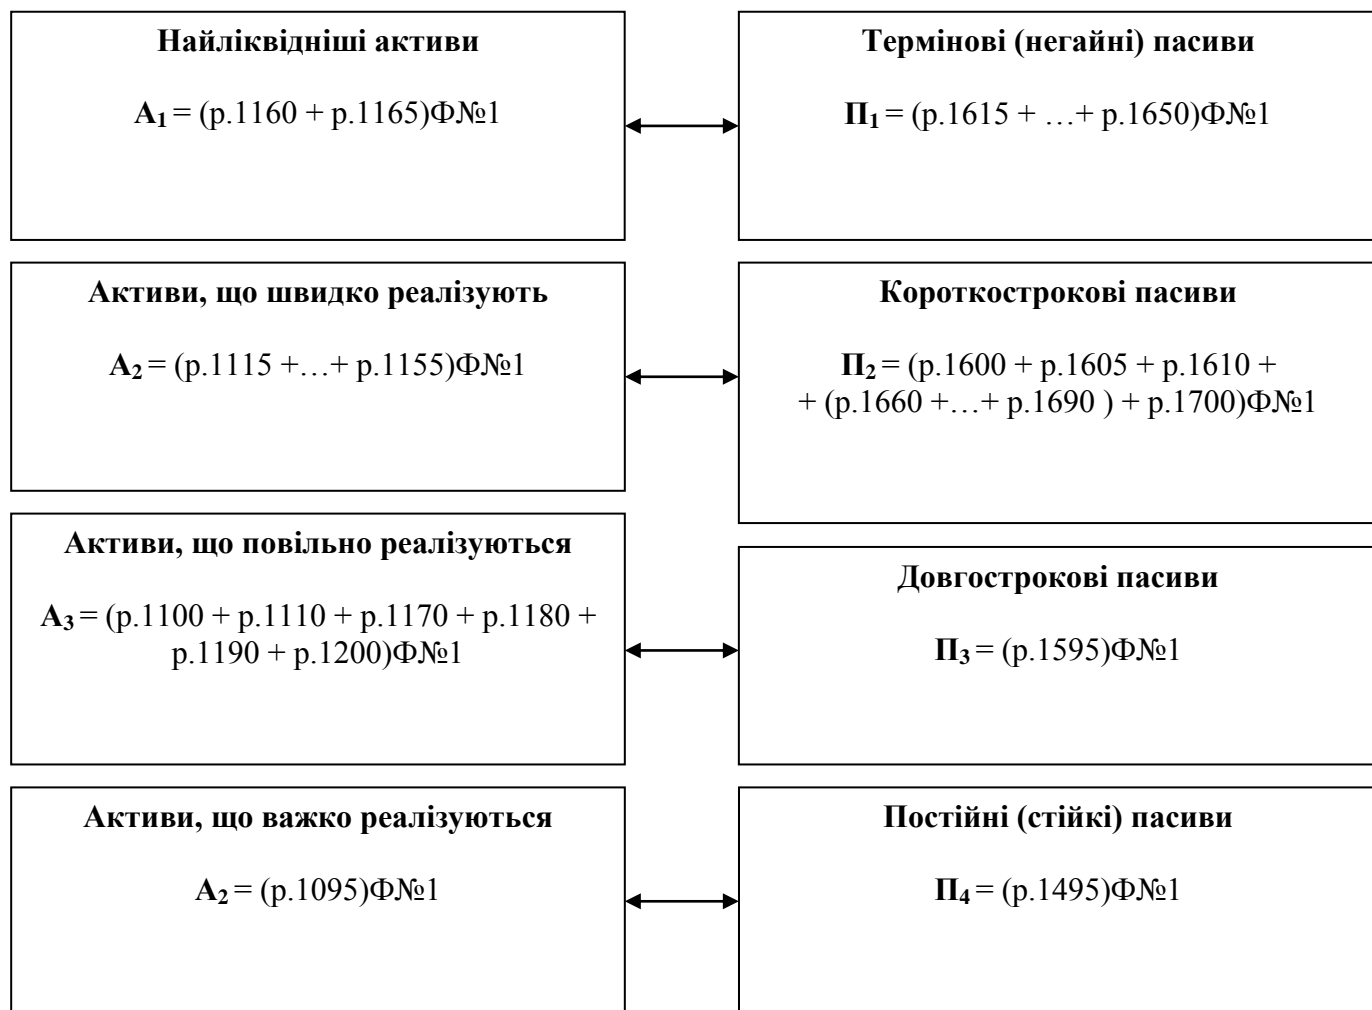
**Найліквідніші активи**

$A_1$ = (р.1160 + р.1165)Ф№1

**Термінові (негайні) пасиви**

$П_1$ = (р.1615 + …+ р.1650)Ф№1

**Активи, що швидко реалізують**

$A_2$ = (р.1115 +…+ р.1155)Ф№1

**Короткострокові пасиви**

$П_2$ = (р.1600 + р.1605 + р.1610 + + (р.1660 +…+ р.1690 ) + р.1700)Ф№1

**Активи, що повільно реалізуються**

$A_3$ = (р.1100 + р.1110 + р.1170 + р.1180 + р.1190 + р.1200)Ф№1

**Довгострокові пасиви**

$П_3$ = (р.1595)Ф№1

**Активи, що важко реалізуються**

$A_2$ = (р.1095)Ф№1

**Постійні (стійкі) пасиви**

$П_4$ = (р.1495)Ф№1